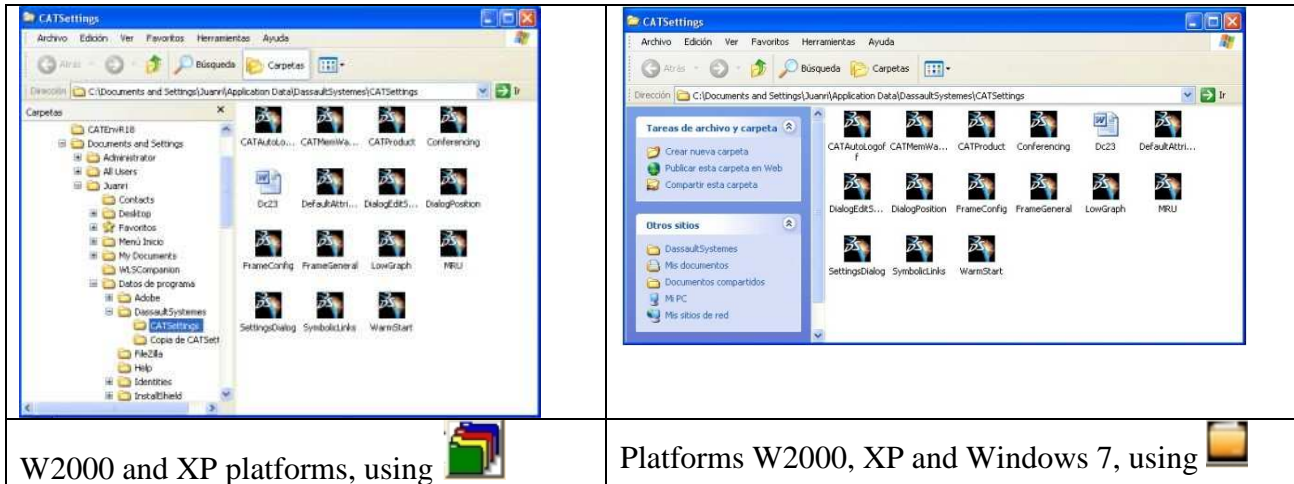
| CATSettings<br>Archivo Edición Ver Favoritos Herramientas Ayuda<br>Atrás Búsqueda Carpetas<br>Dirección C:\Documents and Settings\Juanri\Application Data\DassaultSystemes\CATSettings Ir<br>Carpetas<br>CATEnvR18<br>Documents and Settings<br>Administrator<br>All Users<br>Juanri<br>Contacts<br>Desktop<br>Favoritos<br>Menú Inicio<br>My Documents<br>WLSCompanion<br>Datos de programa<br>Adobe<br>DassaultSystemes<br>CATSettings<br>Copia de CATSett<br>FileZilla<br>Help<br>Identities<br>InstallShield<br>CATAutoLo... CATMemWa... CATProduct Conferencing<br>Dc23 DefaultAttri... DialogEditS... DialogPosition<br>FrameConfig FrameGeneral LowGraph MRU<br>SettingsDialog SymbolicLinks WarmStart | CATSettings<br>Archivo Edición Ver Favoritos Herramientas Ayuda<br>Atrás Búsqueda Carpetas<br>Dirección C:\Documents and Settings\Juanri\Application Data\DassaultSystemes\CATSettings Ir<br>Tareas de archivo y carpeta<br>Crear nueva carpeta<br>Publicar esta carpeta en Web<br>Compartir esta carpeta<br>Otros sitios<br>DassaultSystemes<br>Mis documentos<br>Documentos compartidos<br>Mi PC<br>Mis sitios de red<br>CATAutoLogoff CATMemWa... CATProduct Conferencing Dc23 DefaultAttri...<br>DialogEditS... DialogPosition FrameConfig FrameGeneral LowGraph MRU<br>SettingsDialog SymbolicLinks WarmStart |
|---|---|
| W2000 and XP platforms, using | Platforms W2000, XP and Windows 7, using |